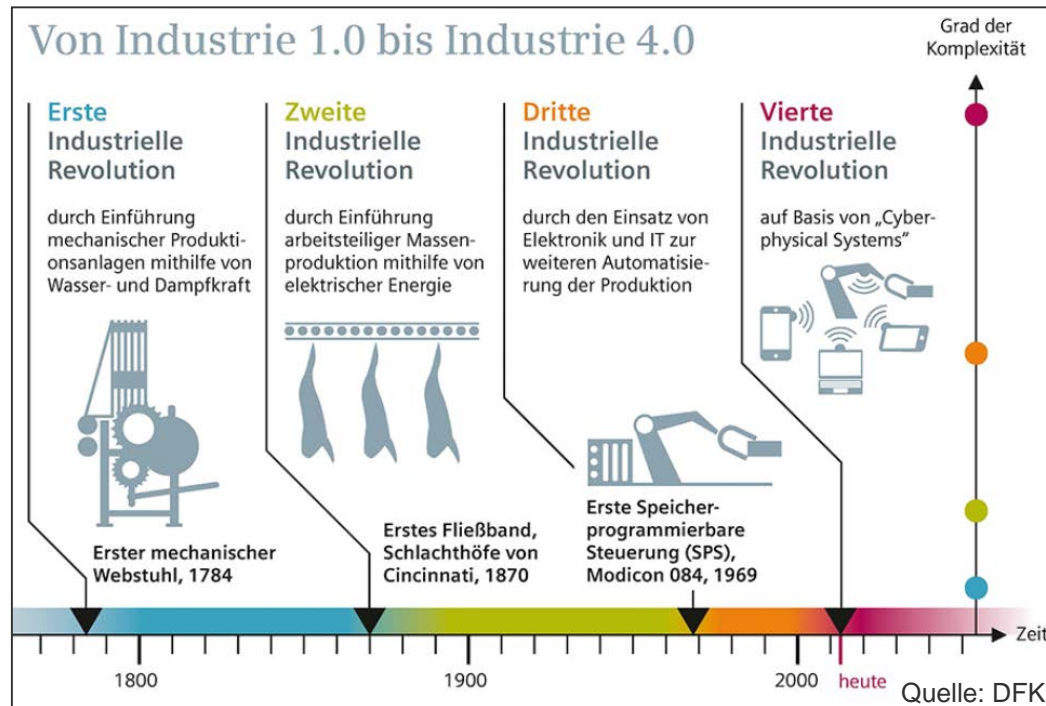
Von Industrie 1.0 bis Industrie 4.0

Grad der Komplexität

Erste Industrielle Revolution

durch Einführung mechanischer Produktionsanlagen mithilfe von Wasser- und Dampfkraft

Zweite Industrielle Revolution

durch Einführung arbeitsteiliger Massenproduktion mithilfe von elektrischer Energie

Dritte Industrielle Revolution

durch den Einsatz von Elektronik und IT zur weiteren Automatisierung der Produktion

Vierte Industrielle Revolution

auf Basis von „Cyber-physical Systems"

Erster mechanischer Webstuhl, 1784

Erstes Fließband, Schlachthöfe von Cincinnati, 1870

Erste Speicherprogrammierbare Steuerung (SPS), Modicon 084, 1969

Zeit

1800

1900

2000

heute

Quelle: DFK